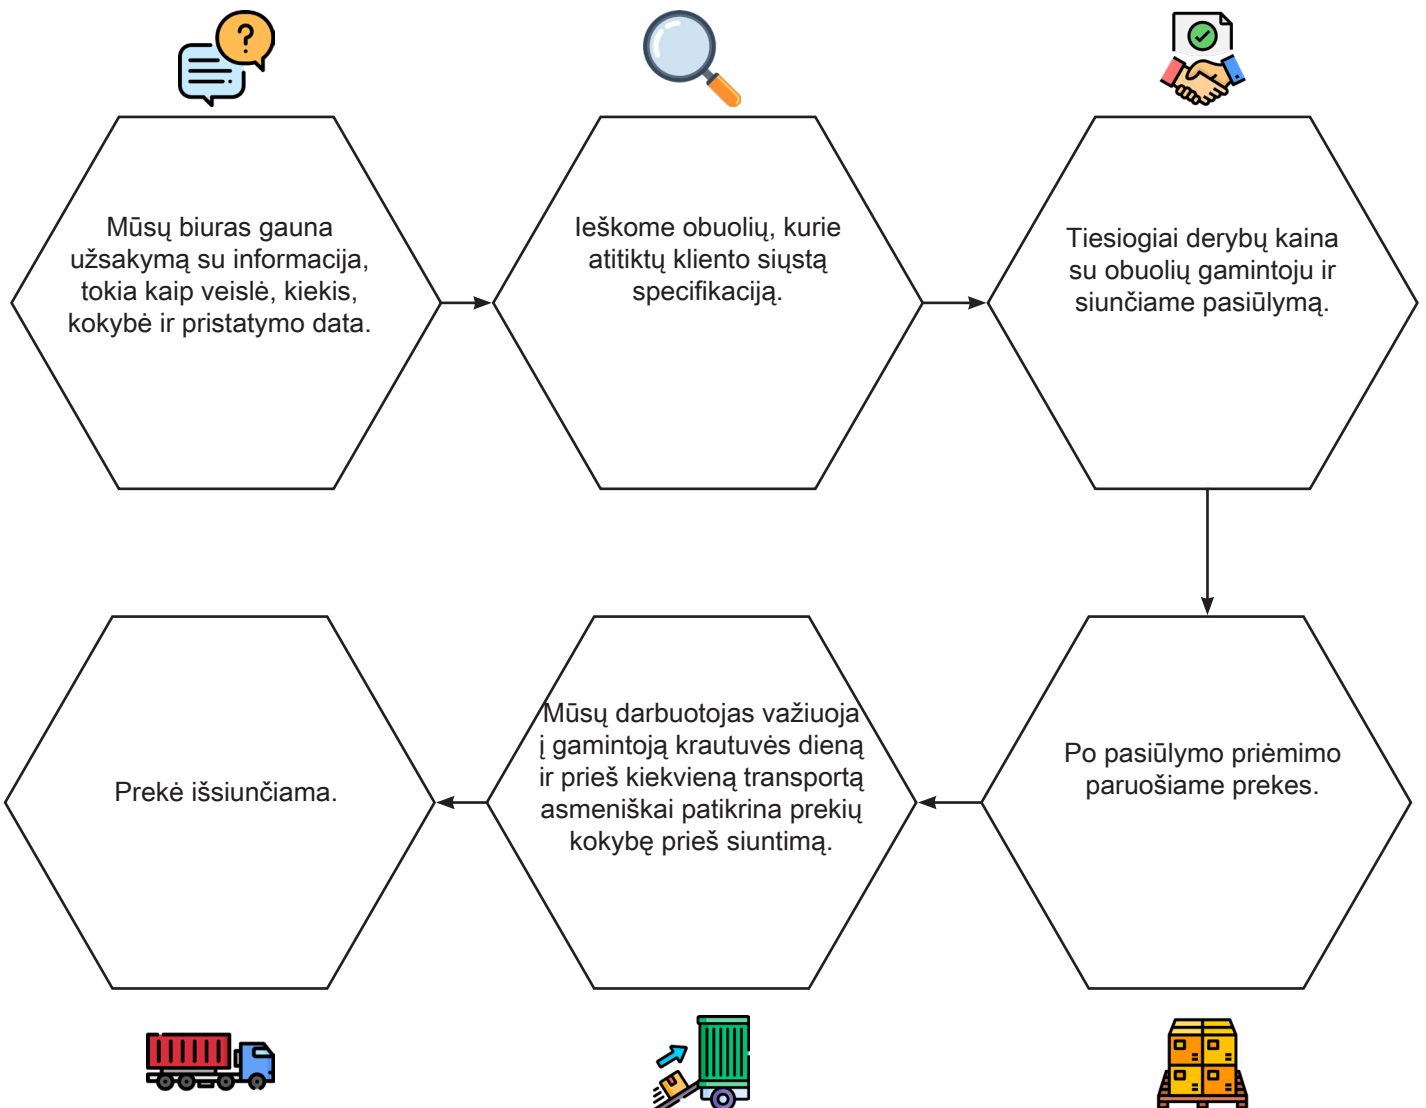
Mūsų biuras gauna užsakymą su informacija, tokia kaip veislė, kiekis, kokybė ir pristatymo data.

Ieškome obuolių, kurie atitiktų kliento siųstą specifikaciją.

Tiesiogiai derybų kaina su obuolių gamintoju ir siunčiame pasiūlymą.

Po pasiūlymo priėmimo paruošiame prekes.

Mūsų darbuotojas važiuoja į gamintoją krautuvės dieną ir prieš kiekvieną transportą asmeniškai patikrina prekių kokybę prieš siuntimą.

Prekė išsiunčiama.